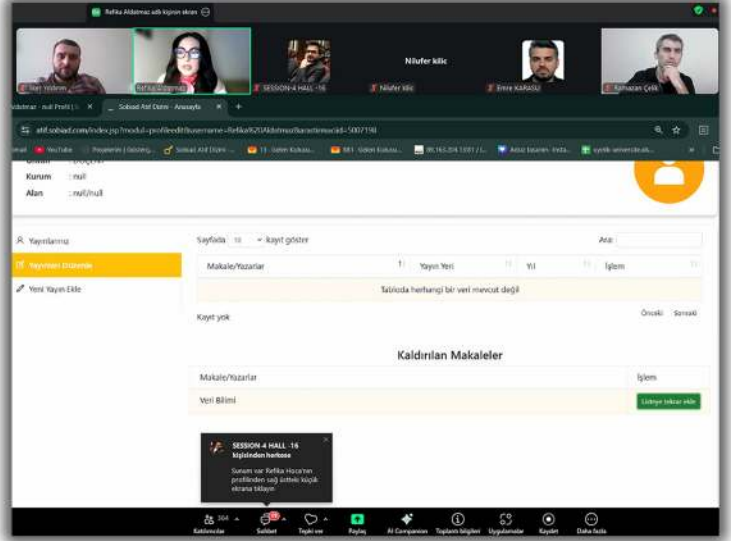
Refika Aldatmaz adlı kişinin ekranı

Nilufer kilic

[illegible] Yıldırım

Refika Aldatmaz

SESSION-4 HALL -16

Nilufer kilic

Emre KARASU

Ramazan Çelik

Aldatmaz - null Profil | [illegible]

Sobiad Atıf Dizini - Anasayfa

atif.sobiad.com/index.jsp?modul=profiledit&username=Refika%20Aldatmaz&aratirmacid=5007198

YouTube

Sobiad Atıf Dizini

Kurum : null

Alan : null/null

Yayınlarınız

Yayınları Düzenle

Yeni Yayın Ekle

Sayfada 10 kayıt göster

Ara:

| Makale/Yazarlar | Yayın Yeri | Yıl | İşlem |
|---|---|---|---|
| Tabloda herhangi bir veri mevcut değil | | | |

Kayıt yok

Önceki Sonraki

Kaldırılan Makaleler

| Makale/Yazarlar | İşlem |
|---|---|
| Veri Bilimi | Listeye tekrar ekle |

SESSION-4 HALL -16 kişisinden herkese

Sunum var Refika Hoca'nın profilinden sağ üstteki küçük ekranı bıktayın

Katılımcılar

Sohbet

Tepki ver

Paylaş

AI Companion

Toplantı bilgileri

Uygulamalar

Kaydet

Daha fazla